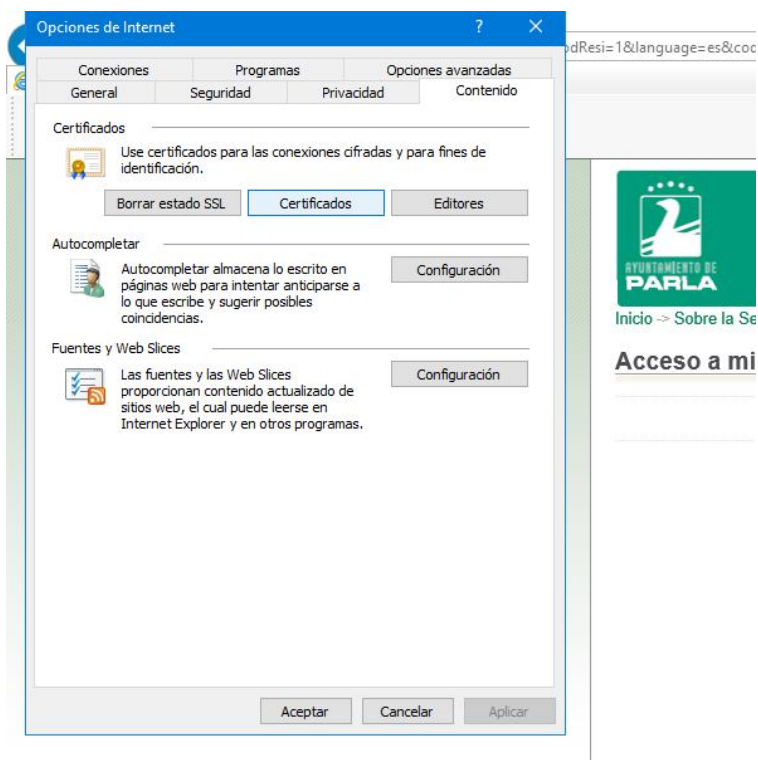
Opciones de Internet
?
✕

Conexiones
Programas
Opciones avanzadas
General
Seguridad
Privacidad
Contenido

Certificados
Use certificados para las conexiones cifradas y para fines de identificación.
Borrar estado SSL
Certificados
Editores

Autocompletar
Autocompletar almacena lo escrito en páginas web para intentar anticiparse a lo que escribe y sugerir posibles coincidencias.
Configuración

Fuentes y Web Slices
Las fuentes y las Web Slices proporcionan contenido actualizado de sitios web, el cual puede leerse en Internet Explorer y en otros programas.
Configuración

Aceptar
Cancelar
Aplicar

odResi=1&language=es&coc

AYUNTAMIENTO DE
PARLA

Inicio -> Sobre la Se

Acceso a mi